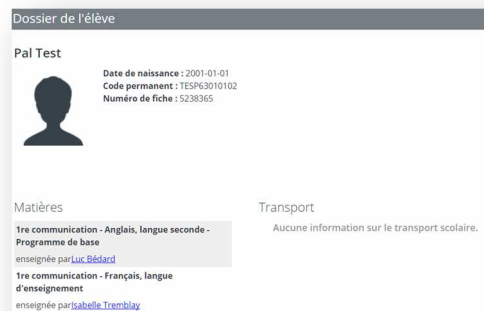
Dossier de l'élève

Pal Test

Date de naissance : 2001-01-01
Code permanent : TESP63010102
Numéro de fiche : 5238365

Matières

1re communication - Anglais, langue seconde - Programme de base

enseignée parLuc Bédard

1re communication - Français, langue d'enseignement

enseignée parIsabelle Tremblay

Transport

Aucune information sur le transport scolaire.